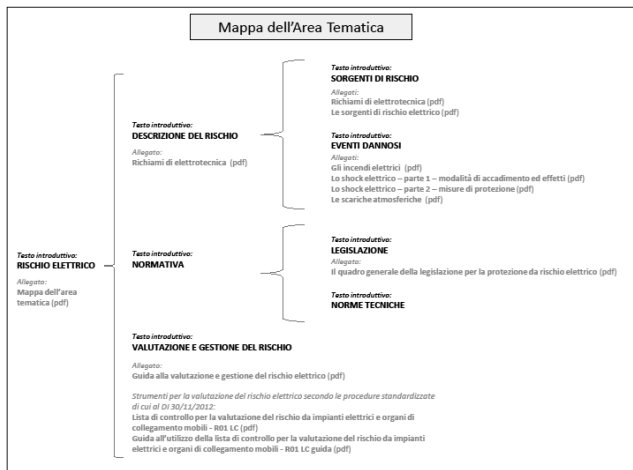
Mappa dell'Area Tematica

Testo introduttivo:
RISCHIO ELETTRICO

Allegato:
Mappa dell'area tematica (pdf)

Testo introduttivo:
DESCRIZIONE DEL RISCHIO

Allegato:
Richiami di elettrotecnica (pdf)

Testo introduttivo:
SORGENTI DI RISCHIO

Allegati:
Richiami di elettrotecnica (pdf)
Le sorgenti di rischio elettrico (pdf)

Testo introduttivo:
EVENTI DANNOSI

Allegati:
Gli incendi elettrici (pdf)
Lo shock elettrico – parte 1 – modalità di accadimento ed effetti (pdf)
Lo shock elettrico – parte 2 – misure di protezione (pdf)
Le scariche atmosferiche (pdf)

Testo introduttivo:
NORMATIVA

Testo introduttivo:
LEGISLAZIONE

Allegato:
Il quadro generale della legislazione per la protezione da rischio elettrico (pdf)

Testo introduttivo:
NORME TECNICHE

Testo introduttivo:
VALUTAZIONE E GESTIONE DEL RISCHIO

Allegato:
Guida alla valutazione e gestione del rischio elettrico (pdf)

Strumenti per la valutazione del rischio elettrico secondo le procedure standardizzate di cui al DI 30/11/2012:
Lista di controllo per la valutazione del rischio da impianti elettrici e organi di collegamento mobili - R01 LC (pdf)
Guida all'utilizzo della lista di controllo per la valutazione del rischio da impianti elettrici e organi di collegamento mobili - R01 LC guida (pdf)